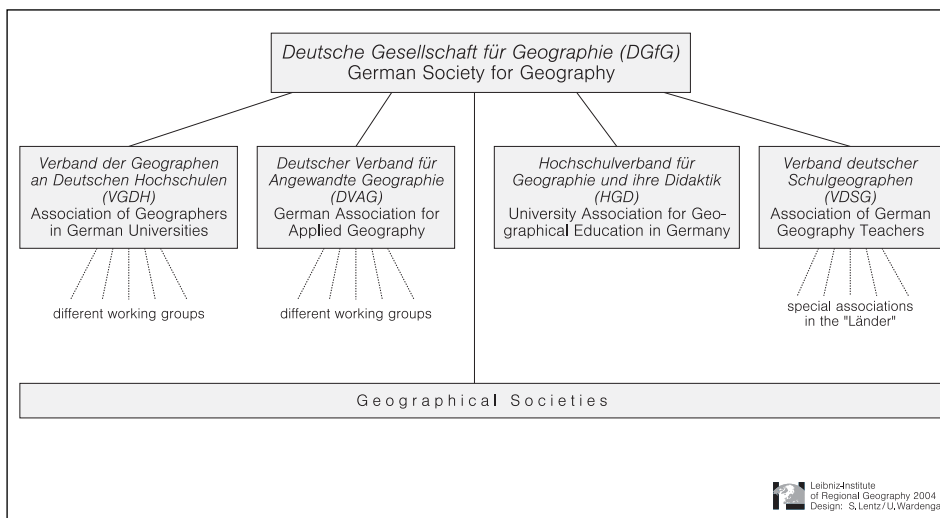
Deutsche Gesellschaft für Geographie (DGfG)
German Society for Geography

Verband der Geographen an Deutschen Hochschulen (VGDH)
Association of Geographers in German Universities

different working groups

Deutscher Verband für Angewandte Geographie (DVAG)
German Association for Applied Geography

different working groups

Hochschulverband für Geographie und ihre Didaktik (HGD)
University Association for Geographical Education in Germany

Verband deutscher Schulgeographen (VDSG)
Association of German Geography Teachers

special associations in the "Länder"

Geographical Societies

Leibniz-Institute of Regional Geography 2004
Design: S. Lentz / U. Wardenga